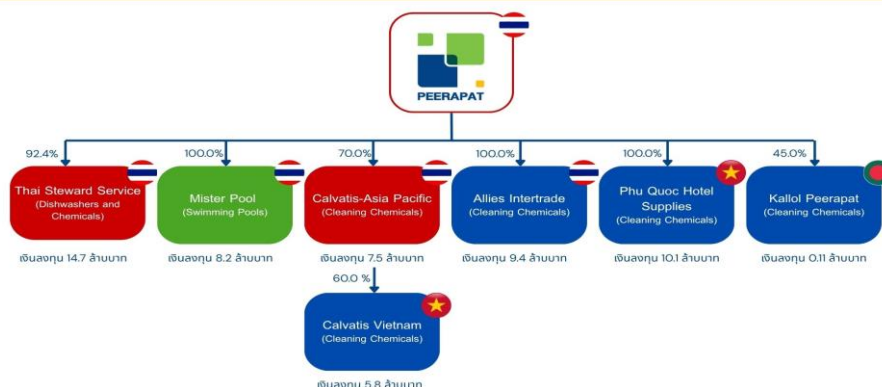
PEERAPAT

92.4%
Thai Steward Service
(Dishwashers and Chemicals)
เงินลงทุน 14.7 ล้านบาท

100.0%
Mister Pool
(Swimming Pools)
เงินลงทุน 8.2 ล้านบาท

70.0%
Calvatis-Asia Pacific
(Cleaning Chemicals)
เงินลงทุน 7.5 ล้านบาท

60.0 %
Calvatis Vietnam
(Cleaning Chemicals)
เงินลงทุน 5.8 ล้านบาท

100.0%
Allies Intertrade
(Cleaning Chemicals)
เงินลงทุน 9.4 ล้านบาท

100.0%
Phu Quoc Hotel Supplies
(Cleaning Chemicals)
เงินลงทุน 10.1 ล้านบาท

45.0%
Kallol Peerapat
(Cleaning Chemicals)
เงินลงทุน 0.11 ล้านบาท